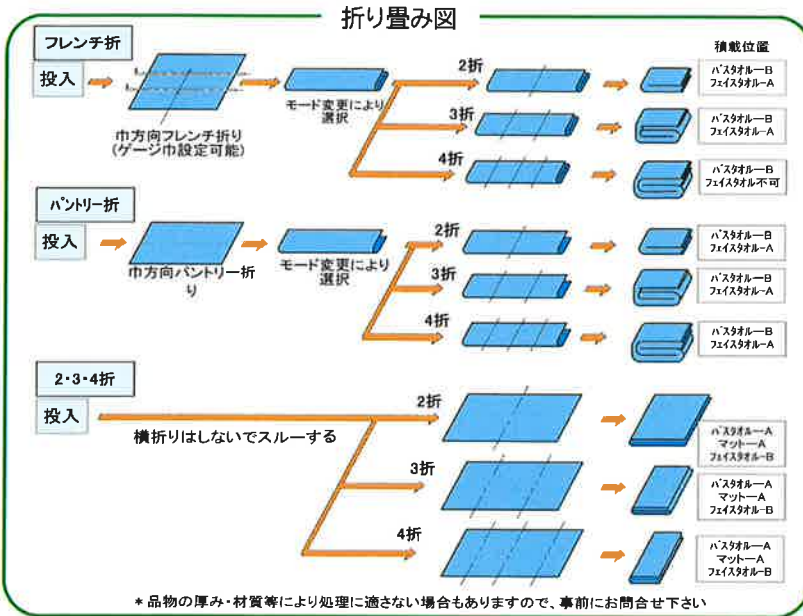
折り畳み図

フレンチ折

投入

巾方向フレンチ折り
(ゲージ巾設定可能)

モード変更により
選択

2折

3折

4折

積載位置

バスタオル—B
フェイスタオル—A

バスタオル—B
フェイスタオル—A

バスタオル—B
フェイスタオル不可

パントリー折

投入

巾方向パントリー折り

モード変更により
選択

2折

3折

4折

バスタオル—B
フェイスタオル—A

バスタオル—B
フェイスタオル—A

バスタオル—B
フェイスタオル—A

2・3・4折

投入

横折りはしないでスルーする

2折

3折

4折

バスタオル—A
マット—A
フェイスタオル—B

バスタオル—A
マット—A
フェイスタオル—B

バスタオル—A
マット—A
フェイスタオル—B

＊品物の厚み・材質等により処理に適さない場合もありますので、事前にお問合せ下さい